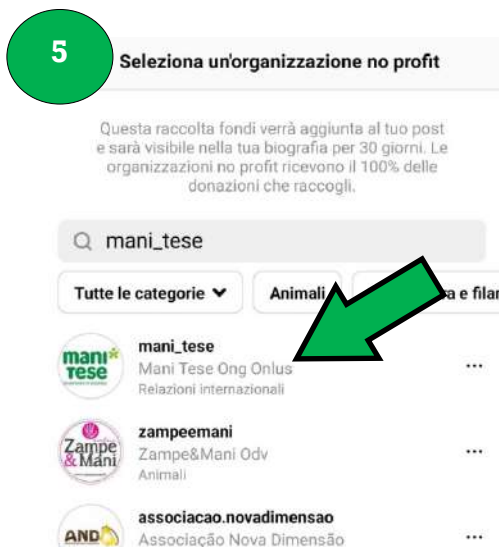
5

Seleziona un'organizzazione no profit

Questa raccolta fondi verrà aggiunta al tuo post e sarà visibile nella tua biografia per 30 giorni. Le organizzazioni no profit ricevono il 100% delle donazioni che raccogli.

mani_tese

Tutte le categorie

Animali

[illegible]a e filan

mani tese

mani_tese
Mani Tese Ong Onlus
Relazioni internazionali

Zampe & Mani

zampeemani
Zampe&Mani Odv
Animali

AND

associacao.novadimensao
Associação Nova Dimensão